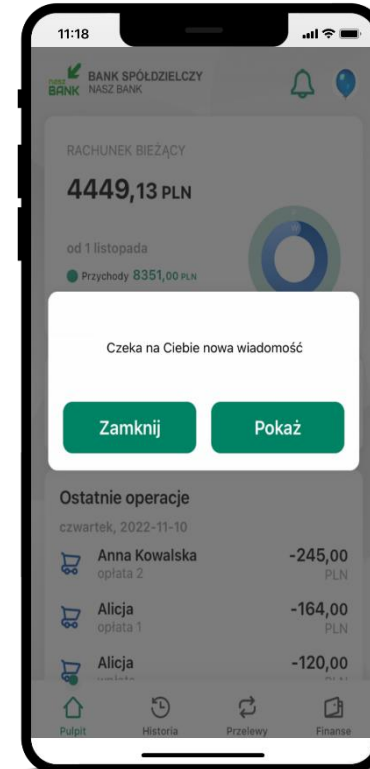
11:18

NASZ BANK BANK SPÓŁDZIELCZY NASZ BANK

RACHUNEK BIEŻĄCY

4449,13 PLN

od 1 listopada

Przychody 8351,00 PLN

Czeka na Ciebie nowa wiadomość

Zamknij

Pokaż

Ostatnie operacje

czwartek, 2022-11-10

Anna Kowalska
opłata 2
-245,00
PLN

Alicja
opłata 1
-164,00
PLN

Alicja
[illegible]
-120,00
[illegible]

Pulpit
Historia
Przelewy
Finanse